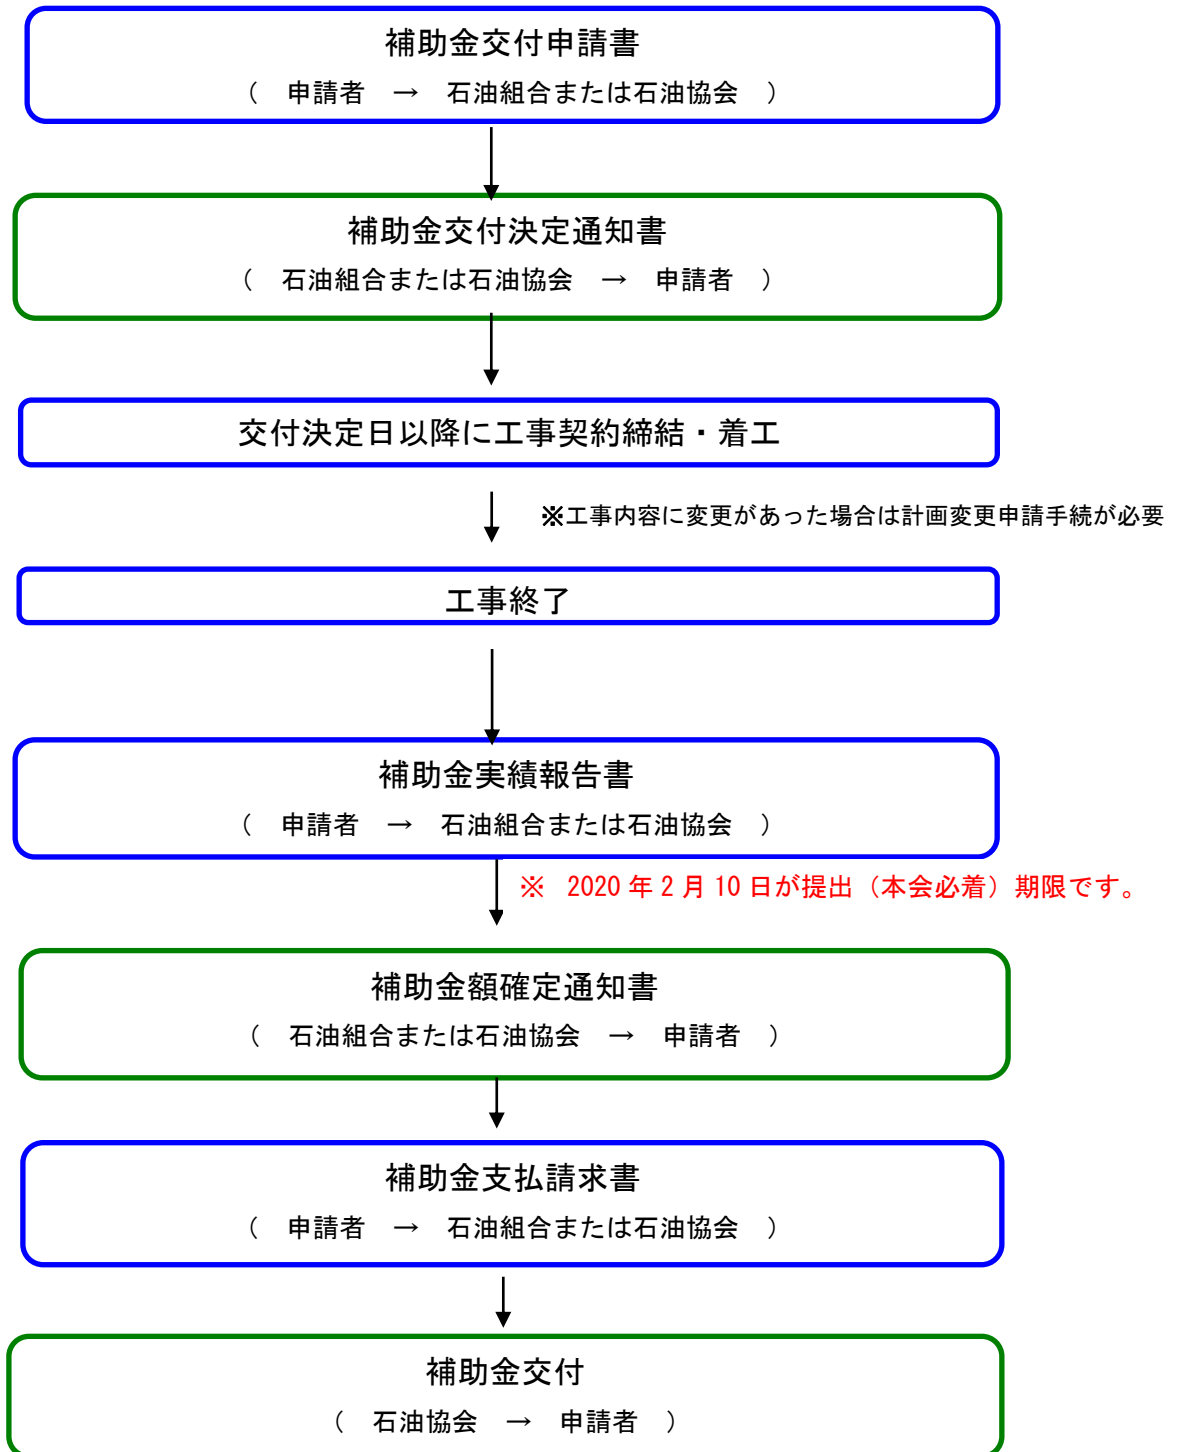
補助金交付申請書
（　申請者　→　石油組合または石油協会　）

補助金交付決定通知書
（　石油組合または石油協会　→　申請者　）

交付決定日以降に工事契約締結・着工

※工事内容に変更があった場合は計画変更申請手続が必要

工事終了

補助金実績報告書
（　申請者　→　石油組合または石油協会　）

※　2020 年 2 月 10 日が提出（本会必着）期限です。

補助金額確定通知書
（　石油組合または石油協会　→　申請者　）

補助金支払請求書
（　申請者　→　石油組合または石油協会　）

補助金交付
（　石油協会　→　申請者　）